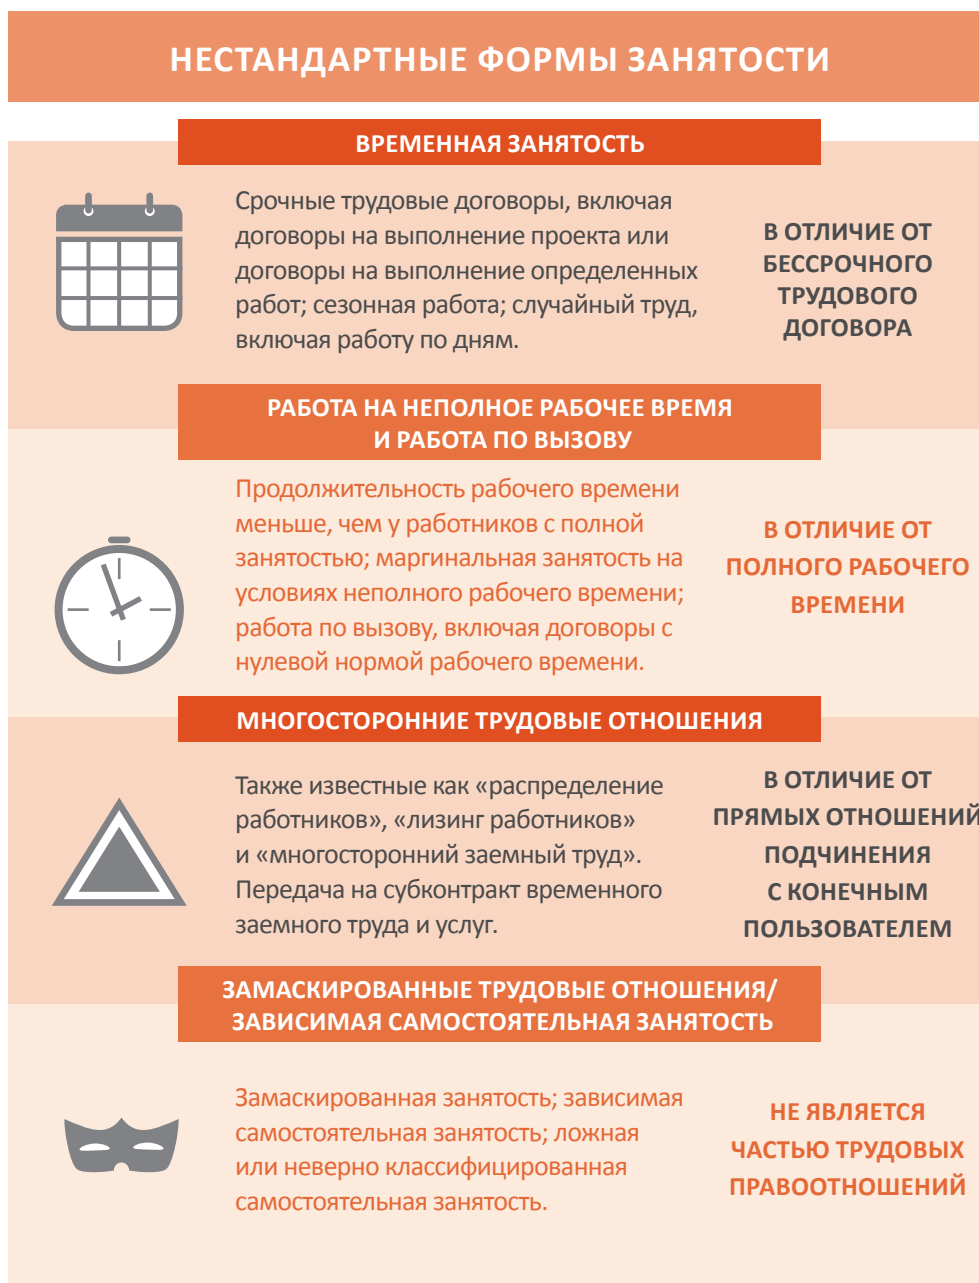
НЕСТАНДАРТНЫЕ ФОРМЫ ЗАНЯТОСТИ

ВРЕМЕННАЯ ЗАНЯТОСТЬ

Срочные трудовые договоры, включая договоры на выполнение проекта или договоры на выполнение определенных работ; сезонная работа; случайный труд, включая работу по дням.

В ОТЛИЧИЕ ОТ БЕССРОЧНОГО ТРУДОВОГО ДОГОВОРА

РАБОТА НА НЕПОЛНОЕ РАБОЧЕЕ ВРЕМЯ И РАБОТА ПО ВЫЗОВУ

Продолжительность рабочего времени меньше, чем у работников с полной занятостью; маргинальная занятость на условиях неполного рабочего времени; работа по вызову, включая договоры с нулевой нормой рабочего времени.

В ОТЛИЧИЕ ОТ ПОЛНОГО РАБОЧЕГО ВРЕМЕНИ

МНОГОСТОРОННИЕ ТРУДОВЫЕ ОТНОШЕНИЯ

Также известные как «распределение работников», «лизинг работников» и «многосторонний заемный труд». Передача на субконтракт временного заемного труда и услуг.

В ОТЛИЧИЕ ОТ ПРЯМЫХ ОТНОШЕНИЙ ПОДЧИНЕНИЯ С КОНЕЧНЫМ ПОЛЬЗОВАТЕЛЕМ

ЗАМАСКИРОВАННЫЕ ТРУДОВЫЕ ОТНОШЕНИЯ/ ЗАВИСИМАЯ САМОСТОЯТЕЛЬНАЯ ЗАНЯТОСТЬ

Замаскированная занятость; зависимая самостоятельная занятость; ложная или неверно классифицированная самостоятельная занятость.

НЕ ЯВЛЯЕТСЯ ЧАСТЬЮ ТРУДОВЫХ ПРАВООТНОШЕНИЙ